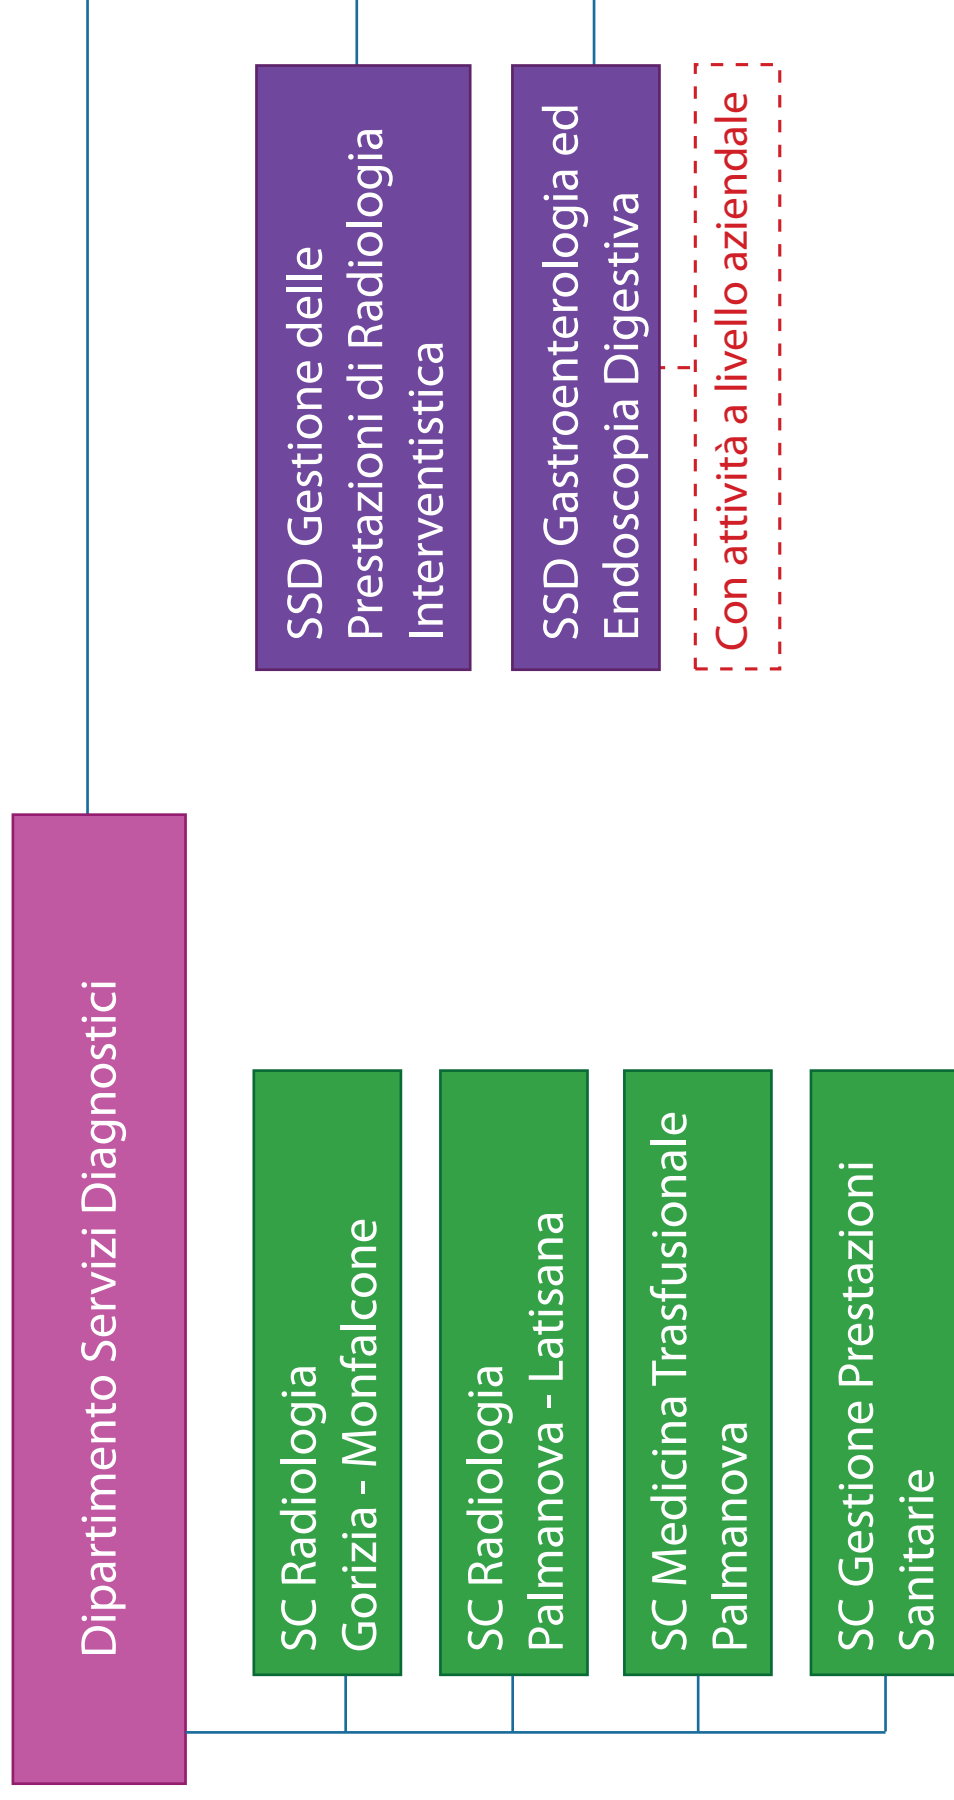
SSD Gestione delle Prestazioni di Radiologia Interventistica

SSD Gastroenterologia ed Endoscopia Digestiva

Con attività a livello aziendale

Dipartimento Servizi Diagnostici

SC Radiologia Gorizia - Monfalcone

SC Radiologia Palmanova - Latisana

SC Medicina Trasfusionale Palmanova

SC Gestione Prestazioni Sanitarie